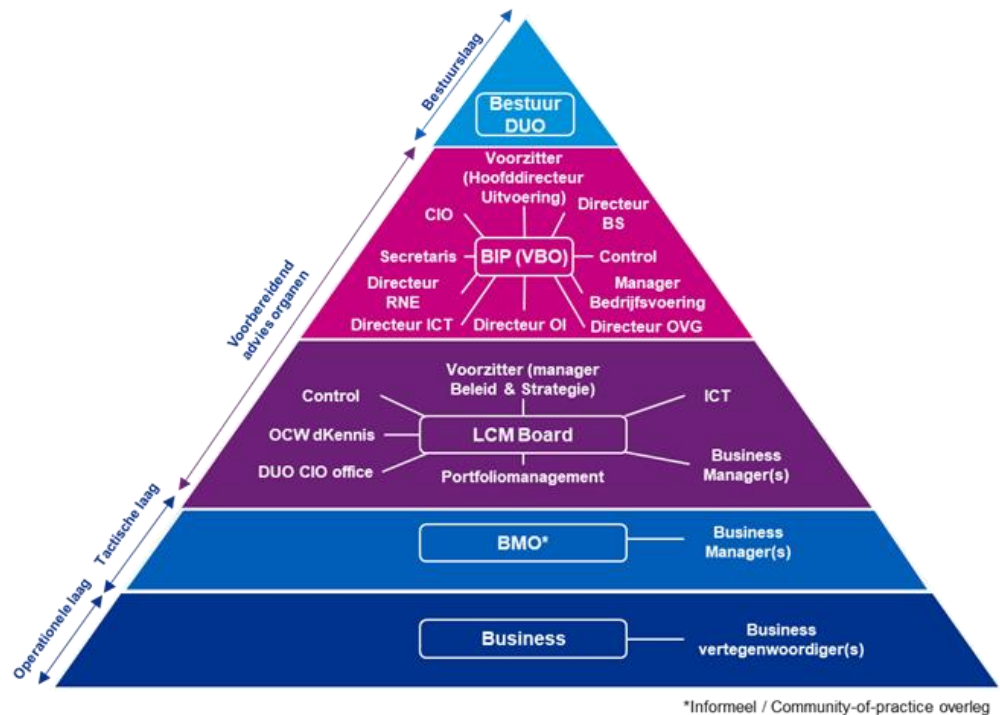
Bestuurslaag

Bestuur DUO

Voorbereidend advies organen

Voorzitter (Hoofddirecteur Uitvoering)

CIO

Directeur BS

Secretaris

BIP (VBO)

Control

Directeur RNE

Manager Bedrijfsvoering

Directeur ICT

Directeur OI

Directeur OVG

Voorzitter (manager Beleid & Strategie)

Control

ICT

OCW dKennis

LCM Board

DUO CIO office

Portfoliomanagement

Business Manager(s)

Tactische laag

BMO*

Business Manager(s)

Operationele laag

Business

Business vertegenwoordiger(s)

*Informeel / Community-of-practice overleg